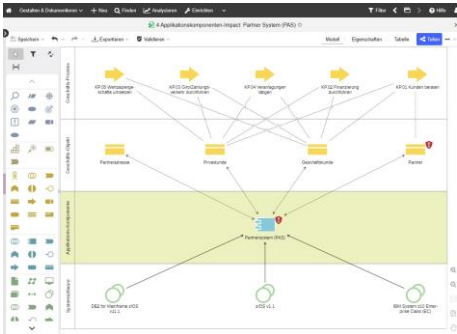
Gestalten & Dokumentieren + Neu Finden Analysieren Einrichten

4 Applikationskomponenten-Impact: Partner System (PAS)

Filter Hilfe

Speichern Exportieren Validieren

Modell Eigenschaften Tabelle Teilen

Geschäfts-Prozess

KP05 Wertpapiergeschäfte umsetzen

KP06 Gird/Zahlungsverkehr durchführen

KP04 Vermögen anlegen

KP02 Finanzierung durchführen

KP01 Kunden beraten

Geschäfts-Objekt

Partnerstrasse

Privatkunde

Geschäftskunde

Partner

Applikations-Komponente

Partnersystem (PAS)

Systemsoftware

DB2 for Mainframe z/OS V11.1

z/OS V2.1

IBM System z12 Enterprise Class (EC)